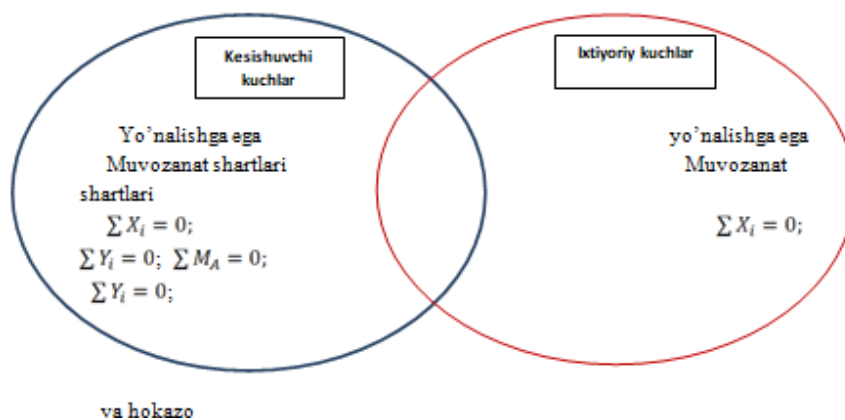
Kesishuvchi kuchlar

Ixtiyoriy kuchlar

Yo’nalishga ega
Muvozanat shartlari
shartlari
$\sum X_i = 0;$
$\sum Y_i = 0;$ $\sum M_A = 0;$
$\sum Y_i = 0;$

yo’nalishga ega
Muvozanat

$\sum X_i = 0;$

va hokazo